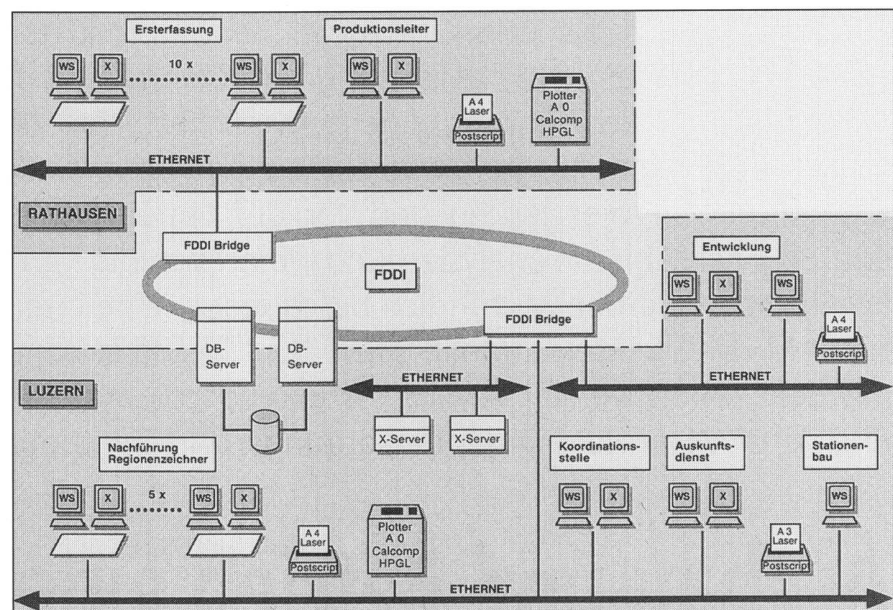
Ersterfassung

Produktionsleiter

WS X 10 x WS X

WS X

A 4 Laser Postscript

Plotter A 0 Calcomp HPGL

ETHERNET

RATHAUSEN

FDDI Bridge

FDDI

Entwicklung

WS X WS

A 4 Laser Postscript

FDDI Bridge

DB-Server

DB-Server

LUZERN

ETHERNET

ETHERNET

X-Server

X-Server

Nachführung Regionenzeichner

Koordinationsstelle

Auskunftsdienst

Stationenbau

WS X 5 x WS X

A 4 Laser Postscript

Plotter A 0 Calcomp HPGL

WS X

WS X

A 3 Laser Postscript

WS

ETHERNET